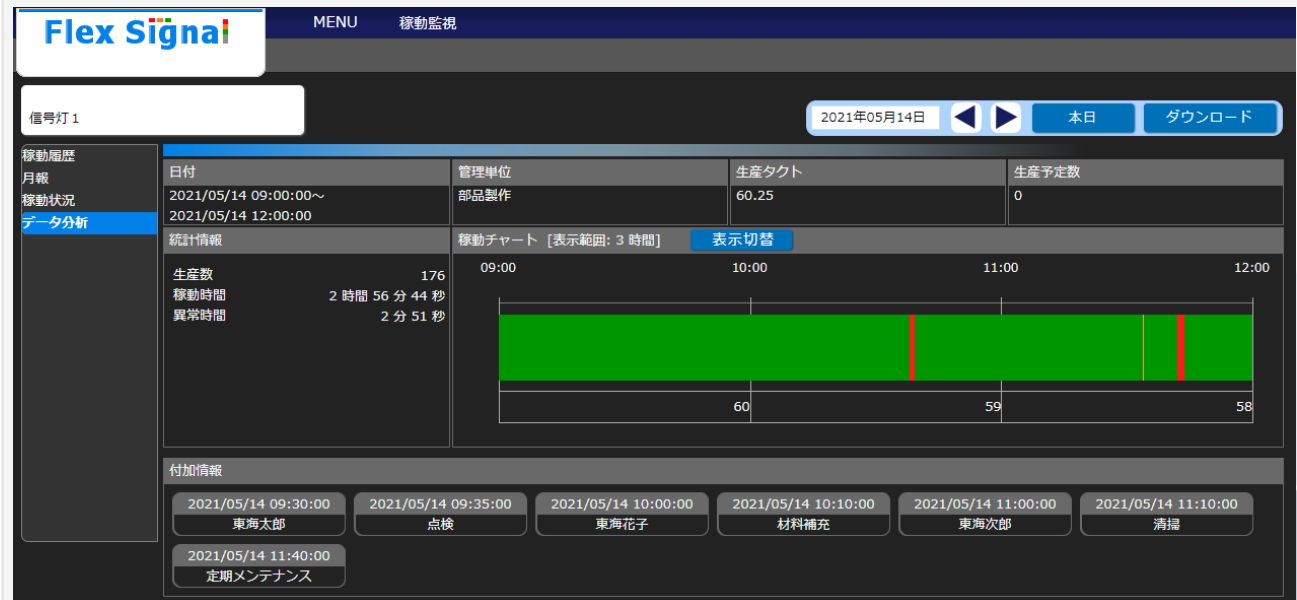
Flex Signal

MENU 稼動監視

信号灯 1

2021年05月14日

本日

ダウンロード

稼動履歴
月報
稼動状況
データ分析

| 日付 | 管理単位 | 生産タクト | 生産予定数 |
|---|---|---|---|
| 2021/05/14 09:00:00～ 2021/05/14 12:00:00 | 部品製作 | 60.25 | 0 |

統計情報

生産数 176
稼動時間 2 時間 56 分 44 秒
異常時間 2 分 51 秒

稼動チャート [表示範囲: 3 時間]

表示切替

09:00 10:00 11:00 12:00

60 59 58

付加情報

2021/05/14 09:30:00
東海太郎

2021/05/14 09:35:00
点検

2021/05/14 10:00:00
東海花子

2021/05/14 10:10:00
材料補充

2021/05/14 11:00:00
東海次郎

2021/05/14 11:10:00
清掃

2021/05/14 11:40:00
定期メンテナンス